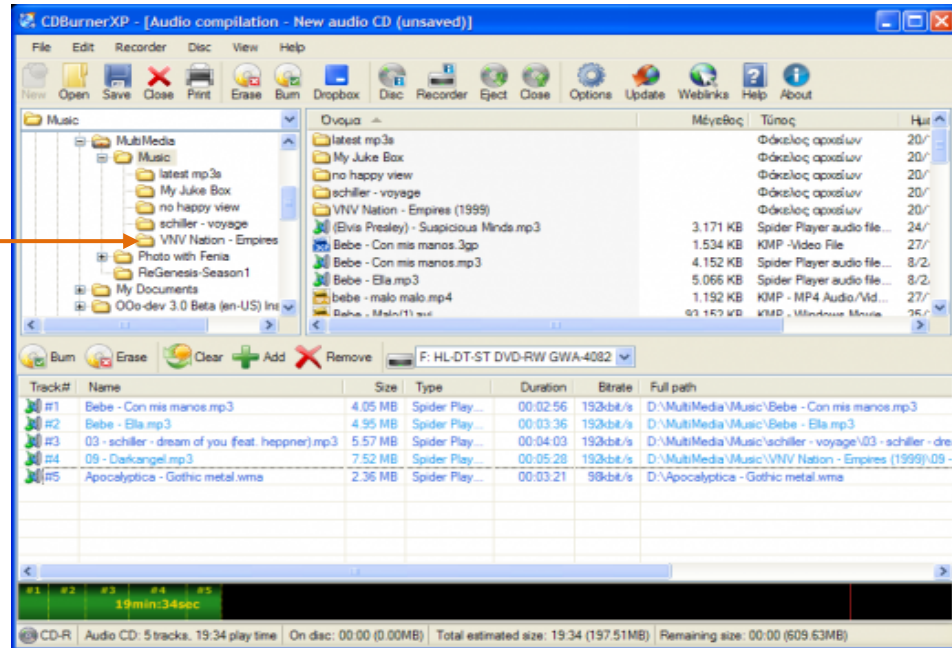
CDBurnerXP - [Audio compilation - New audio CD (unsaved)]

File Edit Recorder Disc View Help

New Open Save Close Print Erase Burn Dropbox Disc Recorder Eject Close Options Update Weblinks Help About

Music

MultiMedia
Music
latest mp3s
My Juke Box
no happy view
schiller - voyage
VNV Nation - Empires
Photo with Fenia
ReGenesis-Season1
My Documents
OOo-dev 3.0 Beta (en-US) Ins

| Όνομα | Μέγεθος | Τύπος | Ημ |
|---|---|---|---|
| latest mp3s | | Φάκελος αρχείων | 20/ |
| My Juke Box | | Φάκελος αρχείων | 20/ |
| no happy view | | Φάκελος αρχείων | 20/ |
| schiller - voyage | | Φάκελος αρχείων | 20/ |
| VNV Nation - Empires (1999) | | Φάκελος αρχείων | 24/ |
| (Elvis Presley) - Suspicious Minds.mp3 | 3.171 KB | Spider Player audio file... | 24/ |
| Bebe - Con mis manos.3gp | 1.534 KB | KMP -Video File | 27/ |
| Bebe - Con mis manos.mp3 | 4.152 KB | Spider Player audio file... | 8/2 |
| Bebe - Ella.mp3 | 5.066 KB | Spider Player audio file... | 8/2 |
| bebe - malo malo.mp4 | 1.192 KB | KMP - MP4 Audio/Vid... | 27/ |
| Bebe - Malo(1).avi | 93.152 KB | KMP - Windows Movie... | 25/ |

Burn Erase Clear Add Remove F: HL-DT-ST DVD-RW GWA-4082

| Track# | Name | Size | Type | Duration | Bitrate | Full path |
|---|---|---|---|---|---|---|
| #1 | Bebe - Con mis manos.mp3 | 4.05 MB | Spider Play... | 00:02:56 | 192kbit/s | D:\MultiMedia\Music\Bebe - Con mis manos.mp3 |
| #2 | Bebe - Ella.mp3 | 4.95 MB | Spider Play... | 00:03:36 | 192kbit/s | D:\MultiMedia\Music\Bebe - Ella.mp3 |
| #3 | 03 - schiller - dream of you (feat. heppner).mp3 | 5.57 MB | Spider Play... | 00:04:03 | 192kbit/s | D:\MultiMedia\Music\schiller - voyage\03 - schiller - dre |
| #4 | 09 - Darkangel.mp3 | 7.52 MB | Spider Play... | 00:05:28 | 192kbit/s | D:\MultiMedia\Music\VNV Nation - Empires (1999)\09 - |
| #5 | Apocalyptica - Gothic metal.wma | 2.36 MB | Spider Play... | 00:03:21 | 98kbit/s | D:\Apocalyptica - Gothic metal.wma |

#1 #2 #3 #4 #5
19min:34sec

CD-R | Audio CD: 5 tracks, 19:34 play time | On disc: 00:00 (0.00MB) | Total estimated size: 19:34 (197.51MB) | Remaining size: 00:00 (609.63MB)